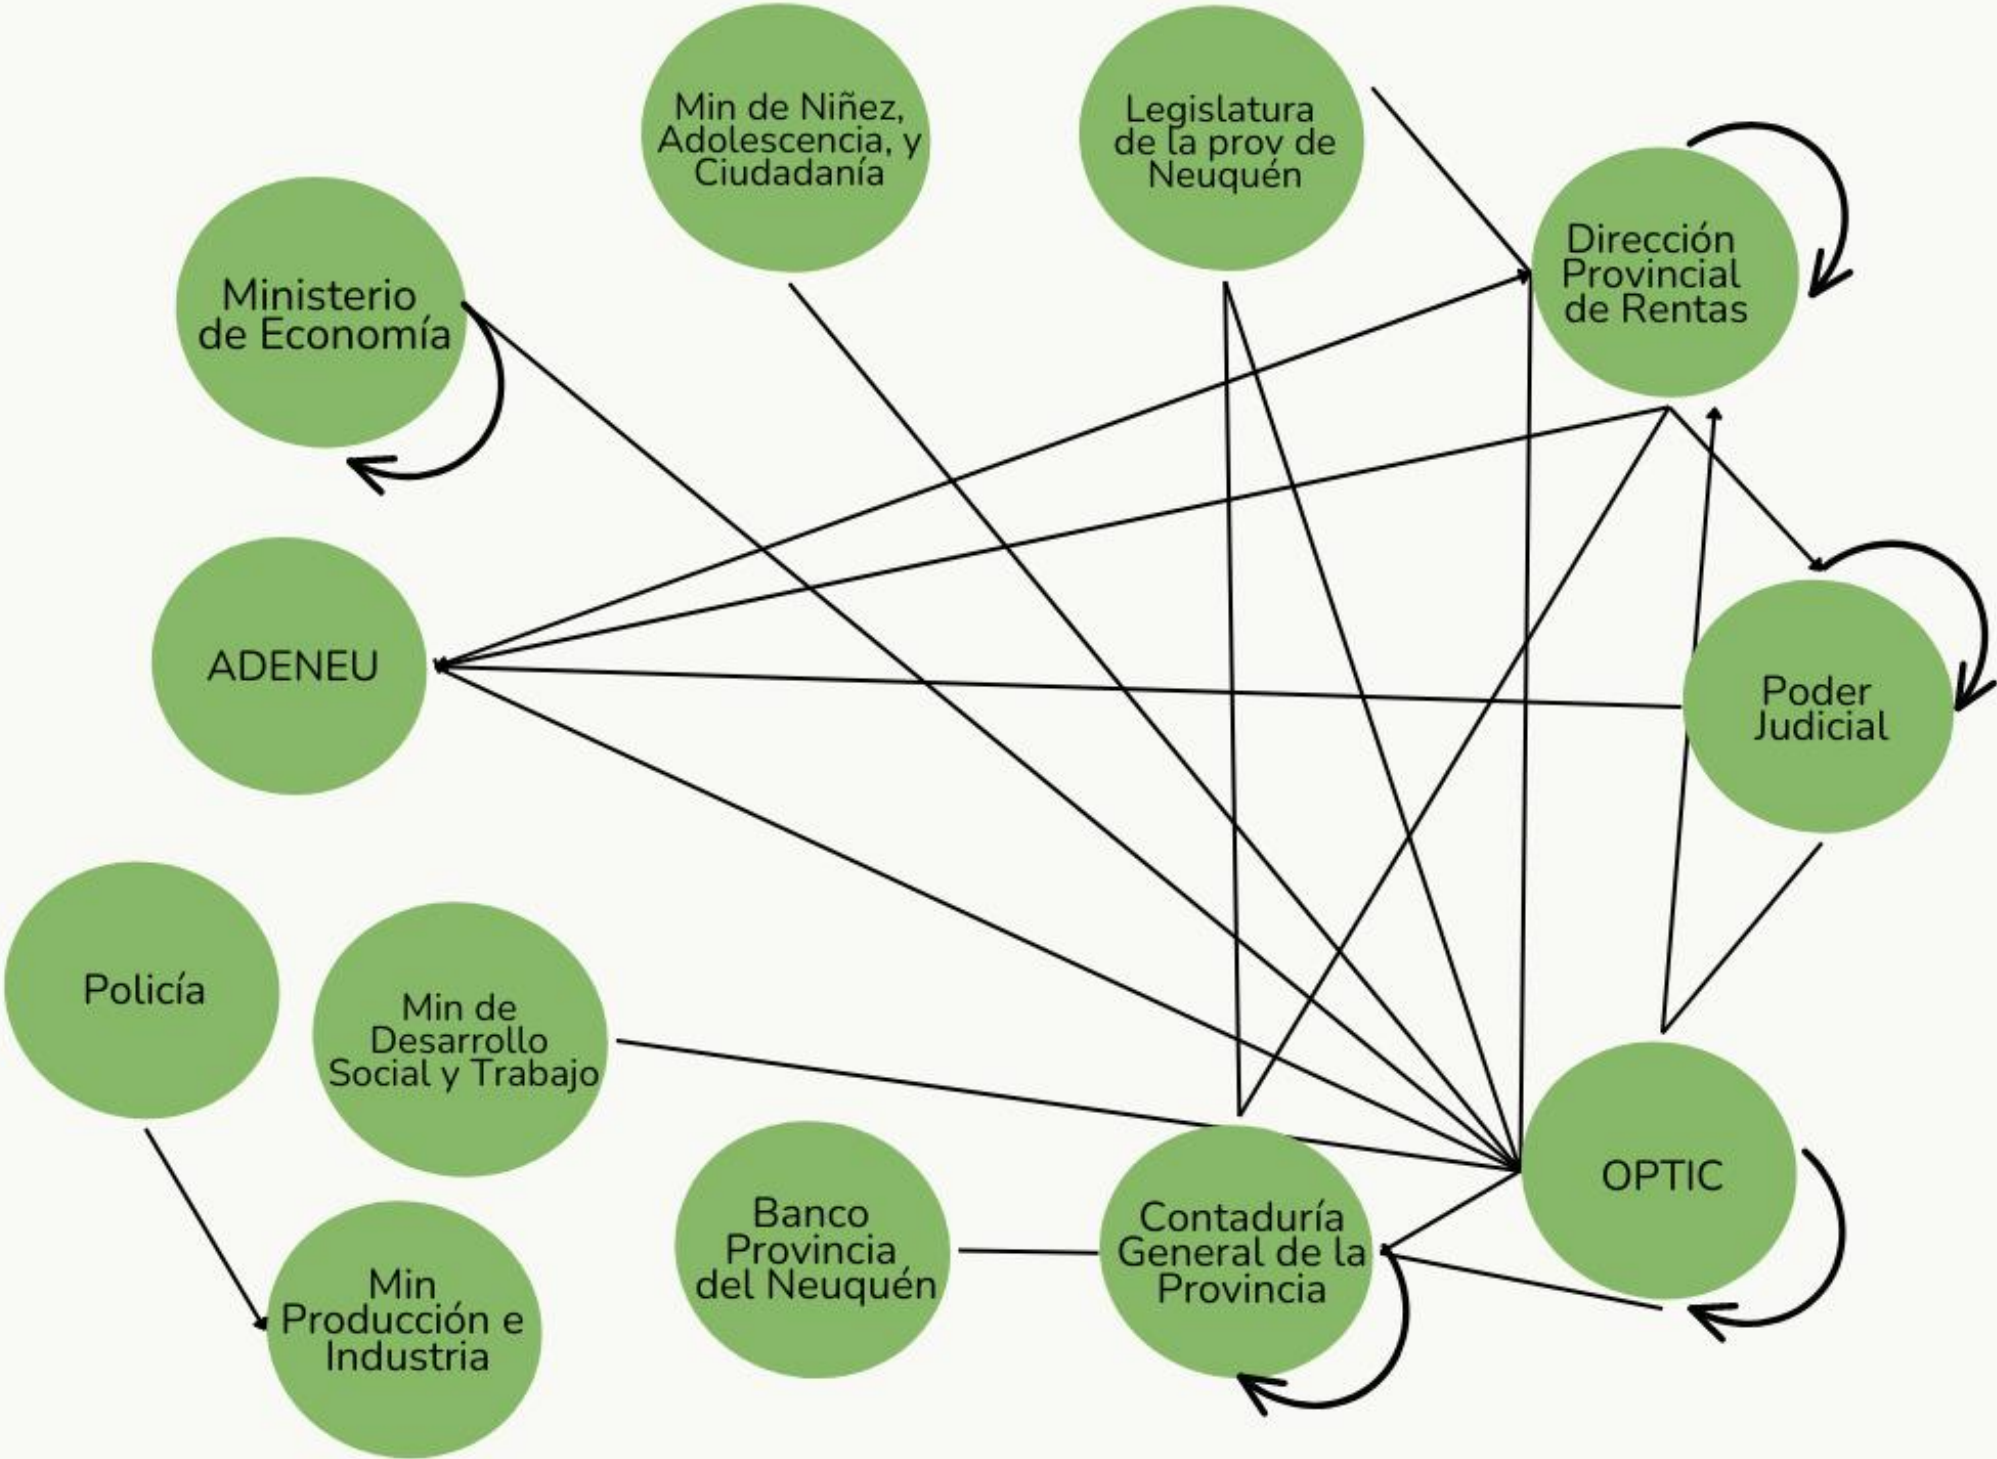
Min de Niñez, Adolescencia, y Ciudadanía

Legislatura de la prov de Neuquén

Ministerio de Economía

Dirección Provincial de Rentas

ADENEU

Poder Judicial

Policía

Min de Desarrollo Social y Trabajo

OPTIC

Banco Provincia del Neuquén

Contaduría General de la Provincia

Min Producción e Industria